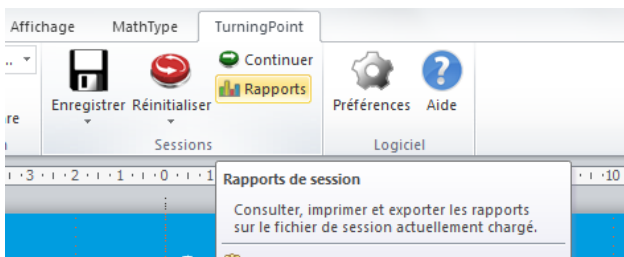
Affichage MathType TurningPoint

Enregistrer Réinitialiser Continuer Rapports Préférences Aide

re

Sessions Logiciel

3 · 2 · 1 · 0 · 1 10

Rapports de session

Consulter, imprimer et exporter les rapports sur le fichier de session actuellement chargé.